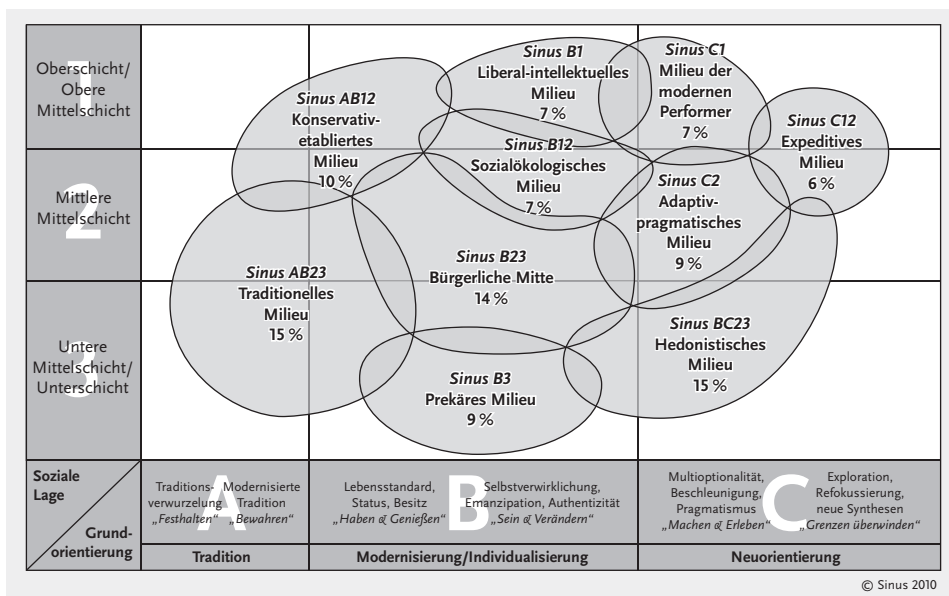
1 Oberschicht/ Obere Mittelschicht

2 Mittlere Mittelschicht

3 Untere Mittelschicht/ Unterschicht

*Sinus B1* Liberal-intellektuelles Milieu 7 %

*Sinus C1* Milieu der modernen Performer 7 %

*Sinus AB12* Konservativ-etabliertes Milieu 10 %

*Sinus B12* Sozialökologisches Milieu 7 %

*Sinus C12* Expeditives Milieu 6 %

*Sinus C2* Adaptiv-pragmatisches Milieu 9 %

*Sinus AB23* Traditionelles Milieu 15 %

*Sinus B23* Bürgerliche Mitte 14 %

*Sinus BC23* Hedonistisches Milieu 15 %

*Sinus B3* Prekäres Milieu 9 %

| Soziale Lage / Grundorientierung | A Traditionsverwurzelung „Festhalten“ / Modernisierte Tradition „Bewahren“ | B Lebensstandard, Status, Besitz „Haben & Genießen“ / Selbstverwirklichung, Emanzipation, Authentizität „Sein & Verändern“ | C Multioptionalität, Beschleunigung, Pragmatismus „Machen & Erleben“ / Exploration, Refokussierung, neue Synthesen „Grenzen überwinden“ |
|---|---|---|---|
| | Tradition | Modernisierung/Individualisierung | Neuorientierung |

© Sinus 2010